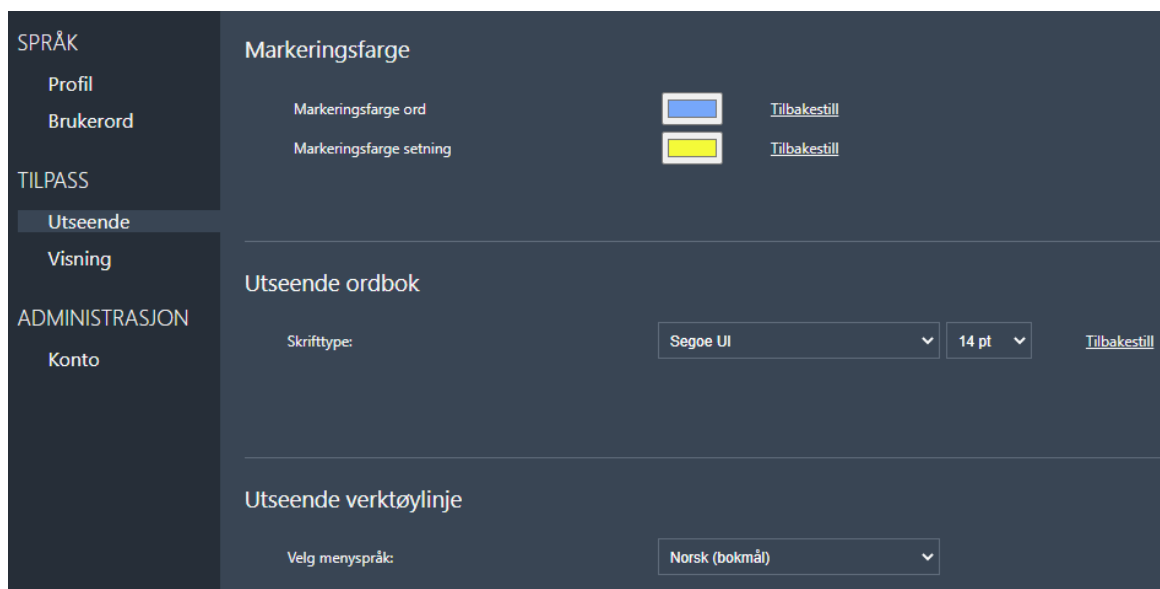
SPRÅK
Profil
Brukerord
TILPASS
Utseende
Visning
ADMINISTRASJON
Konto

Markeringsfarge

Markeringsfarge ord Tilbakestill
Markeringsfarge setning Tilbakestill

Utseende ordbok

Skrifttype: Segoe UI 14 pt Tilbakestill

Utseende verktøylinje

Velg menyspråk: Norsk (bokmål)